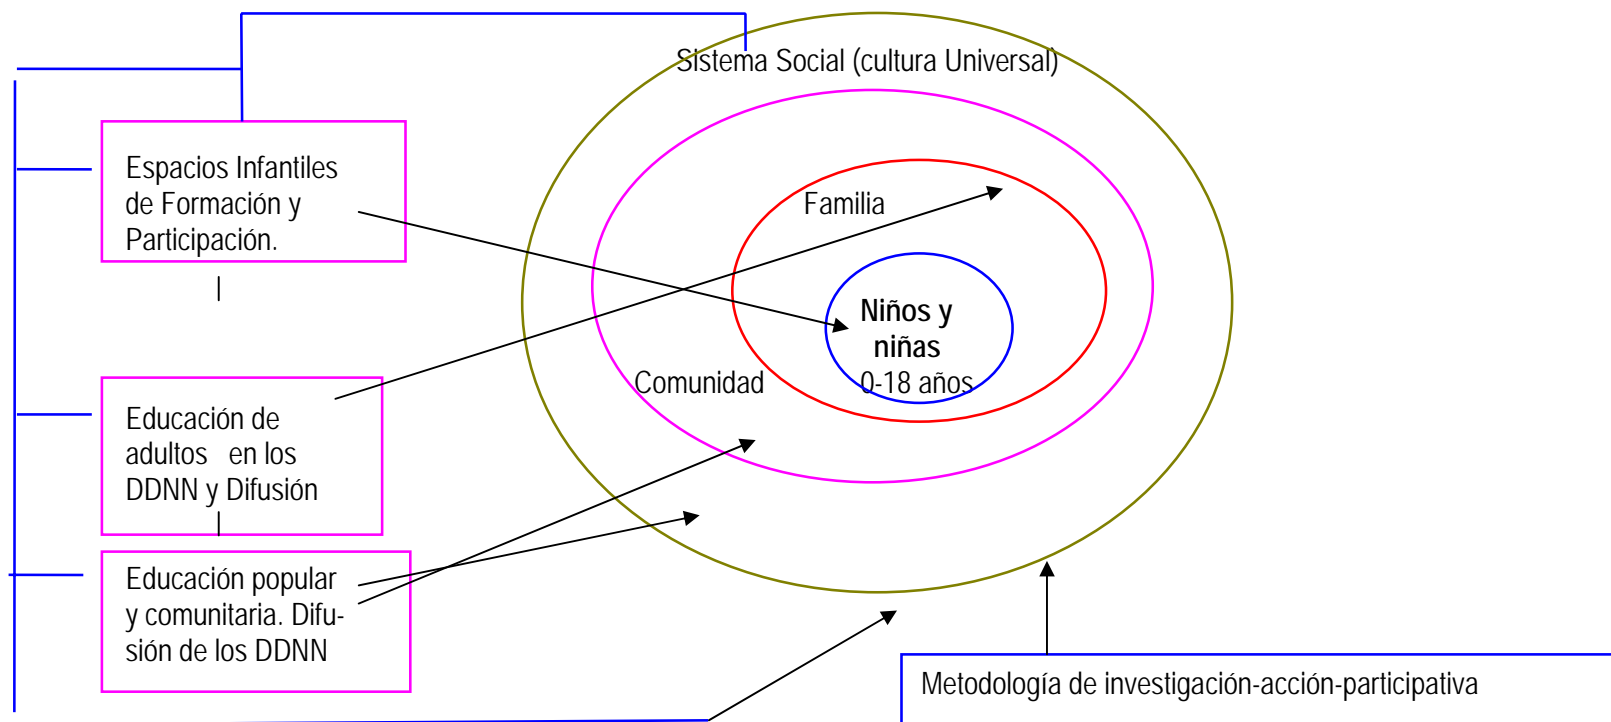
Sistema Social (cultura Universal)

Espacios Infantiles de Formación y Participación.

Familia

Niños y niñas 0-18 años

Comunidad

Educación de adultos en los DDNN y Difusión

Educación popular y comunitaria. Difusión de los DDNN

Metodología de investigación-acción-participativa